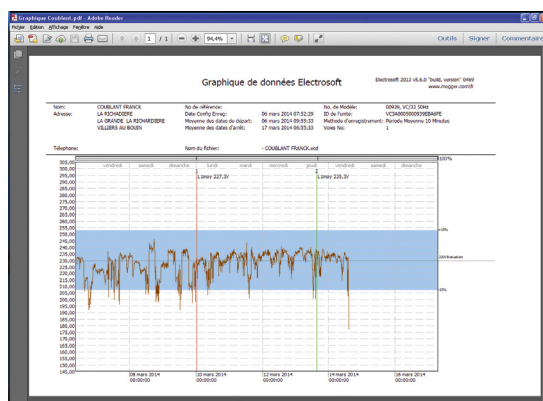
Graphique Coublant.pdf - Adobe Reader
Fichier Edition Affichage Fenêtre Aide
1 / 1 94,4%
Outils Signer Commentaire

Graphique de données Electrosoft

Electrosoft 2012 v5.6.0 "build, version" 0469
www.megger.com/fr

| Nom: | COUBLANT FRANCK | No de référence: | | No. de Modèle: | 00939, VC/32 50Hz |
|---|---|---|---|---|---|
| Adresse: | LA RICHARDIERE | Date Config Enreg: | 06 mars 2014 07:52:29 | ID de l'unité: | VCIA0003000939EBA6FE |
| | LA GRANDE LA RICHARDIERE | Moyenne des dates du départ: | 06 mars 2014 09:55:33 | Methode d'enregistrement: | Periode Moyenne 10 Minutes |
| | VILLIERS AU BOUIN | Moyenne des dates d'arrêt: | 17 mars 2014 06:55:33 | Voies No: | 1 |

Téléphone: Nom du fichier: - COUBLANT FRANCK.ecd

vendredi samedi dimanche lundi mardi mercredi jeudi vendredi samedi dimanche

L1moy 227,3V
L1moy 225,3V

305,00 300,00 295,00 290,00 285,00 280,00 275,00 270,00 265,00 260,00 255,00 250,00 245,00 240,00 235,00 230,00 225,00 220,00 215,00 210,00 205,00 200,00 195,00 190,00 185,00 180,00 175,00 170,00 165,00 160,00 155,00 150,00 145,00

+10%
230 Nominal
-10%
100%

08 mars 2014 00:00:00
10 mars 2014 00:00:00
12 mars 2014 00:00:00
14 mars 2014 00:00:00
16 mars 2014 00:00:00